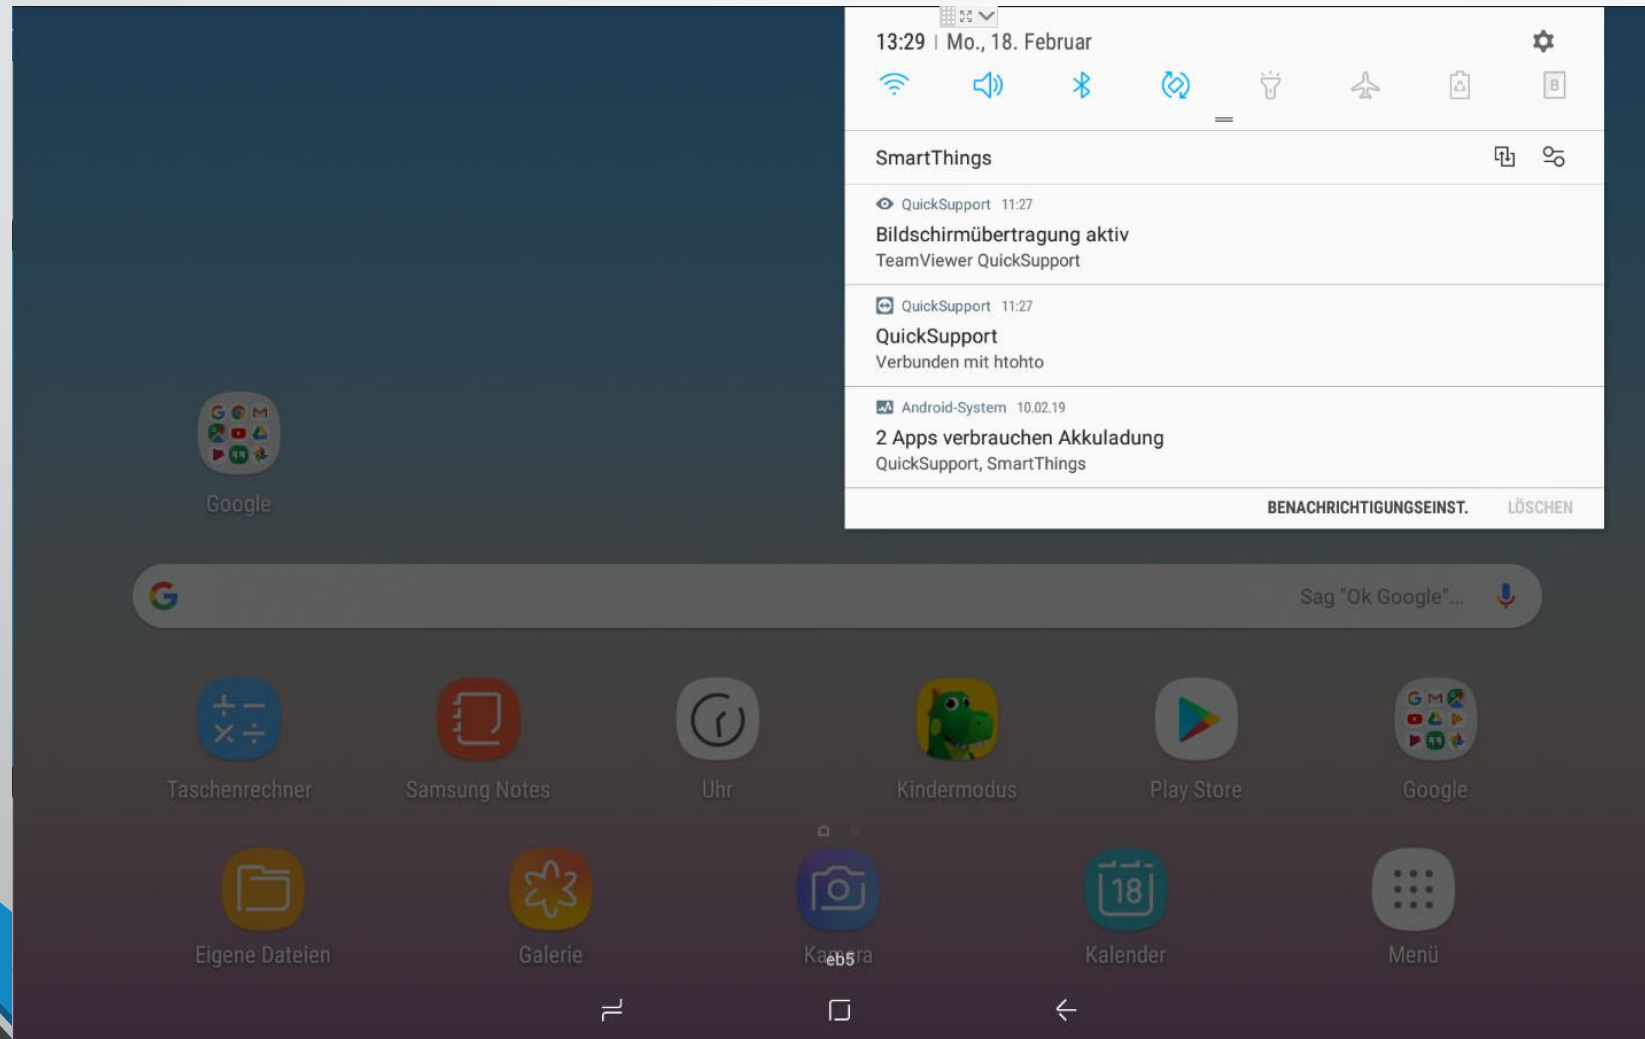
13:29 | Mo., 18. Februar

SmartThings

QuickSupport 11:27
Bildschirmübertragung aktiv
TeamViewer QuickSupport

QuickSupport 11:27
QuickSupport
Verbunden mit htohto

Android-System 10.02.19
2 Apps verbrauchen Akkuladung
QuickSupport, SmartThings

BENACHRICHTIGUNGSEINST. LÖSCHEN

Google

Sag "Ok Google"...

Taschenrechner
Samsung Notes
Uhr
Kindermodus
Play Store
Google

Eigene Dateien
Galerie
Kamera
eb5
Kalender
Menü